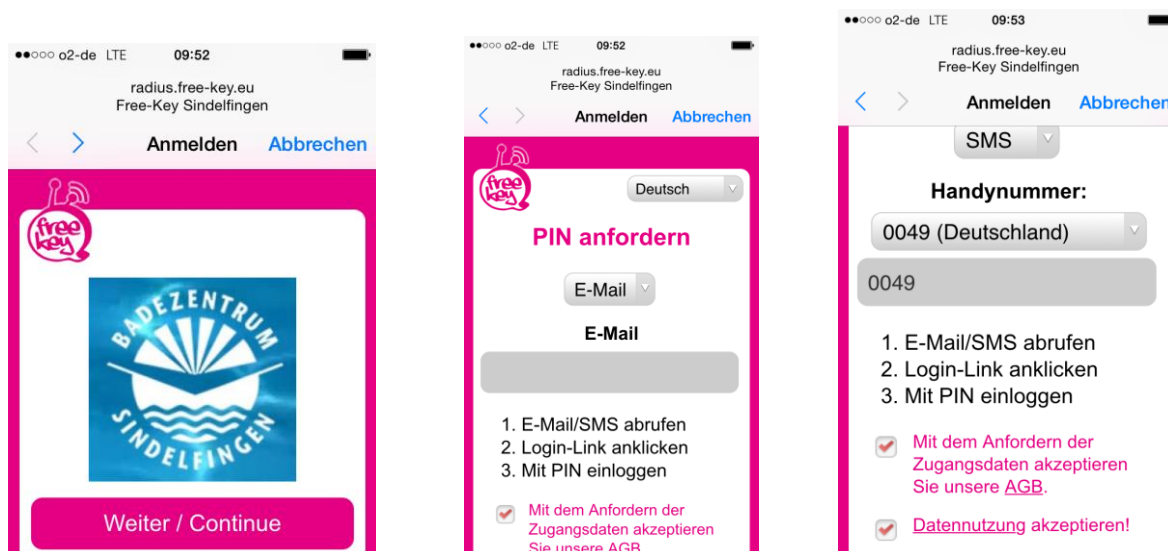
●●○○○ o2-de LTE 09:52

radius.free-key.eu
Free-Key Sindelfingen

Anmelden Abbrechen

free key

BADEZENTRUM SINDELFINGEN

Weiter / Continue

●●○○○ o2-de LTE 09:52

radius.free-key.eu
Free-Key Sindelfingen

Anmelden Abbrechen

free key

Deutsch

PIN anfordern

E-Mail

E-Mail

1. E-Mail/SMS abrufen
2. Login-Link anklicken
3. Mit PIN einloggen

Mit dem Anfordern der Zugangsdaten akzeptieren Sie unsere AGB.

●●○○○ o2-de LTE 09:53

radius.free-key.eu
Free-Key Sindelfingen

Anmelden Abbrechen

SMS

Handynummer:

0049 (Deutschland)

0049

1. E-Mail/SMS abrufen
2. Login-Link anklicken
3. Mit PIN einloggen

Mit dem Anfordern der Zugangsdaten akzeptieren Sie unsere AGB.

Datennutzung akzeptieren!